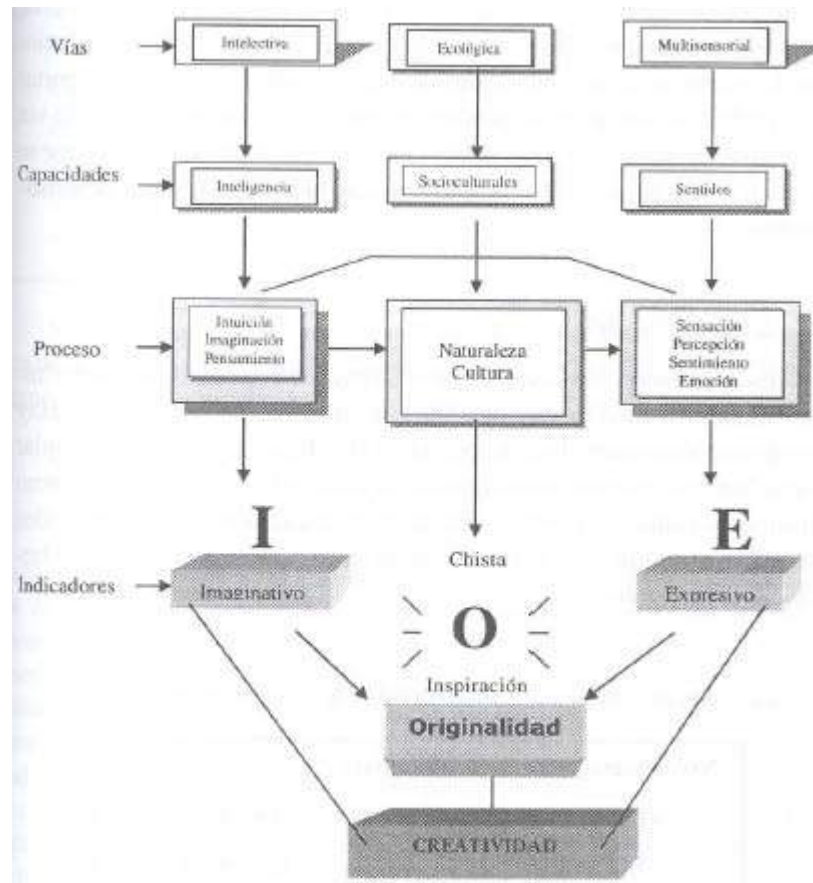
Vías

Intelectiva

Ecológica

Multisensorial

Capacidades

Inteligencia

Socioculturales

Sentidos

Proceso

Intuición
Imaginación
Pensamiento

Naturaleza
Cultura

Sensación
Percepción
Sentimiento
Emoción

I

E

Chispa

Indicadores

Imaginativo

Expresivo

O

Inspiración

Originalidad

CREATIVIDAD